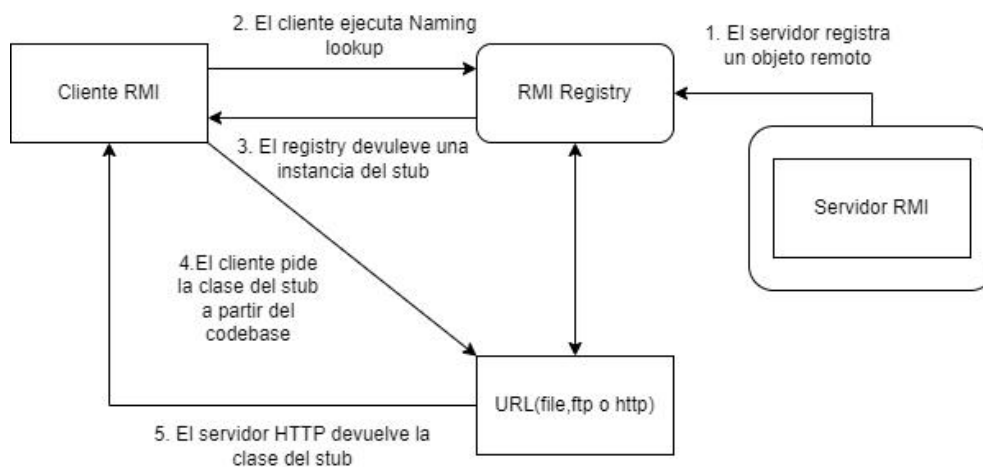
2. El cliente ejecuta Naming lookup

1. El servidor registra un objeto remoto

Cliente RMI

RMI Registry

3. El registry devuleve una instancia del stub

Servidor RMI

4.El cliente pide la clase del stub a partir del codebase

URL(file,ftp o http)

5. El servidor HTTP devuelve la clase del stub